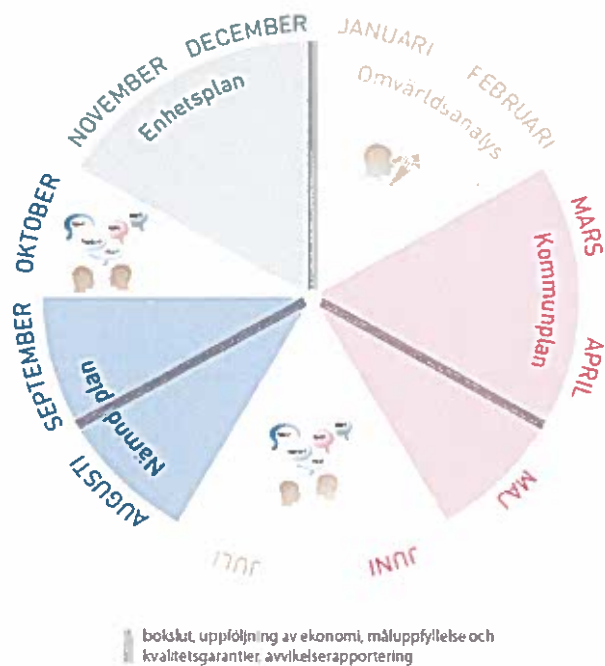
DECEMBER
JANUARI
NOVEMBER
FEBRUARI
Enhetsplan
Omvärldsanalys
OKTOBER
MARS
Kommunplan
SEPTEMBER
APRIL
Nämndplan
AUGUSTI
MAJ
JULI
JUNI

bokslut, uppföljning av ekonomi, måluppfyllelse och kvalitetsgarantier, avvikelserapportering